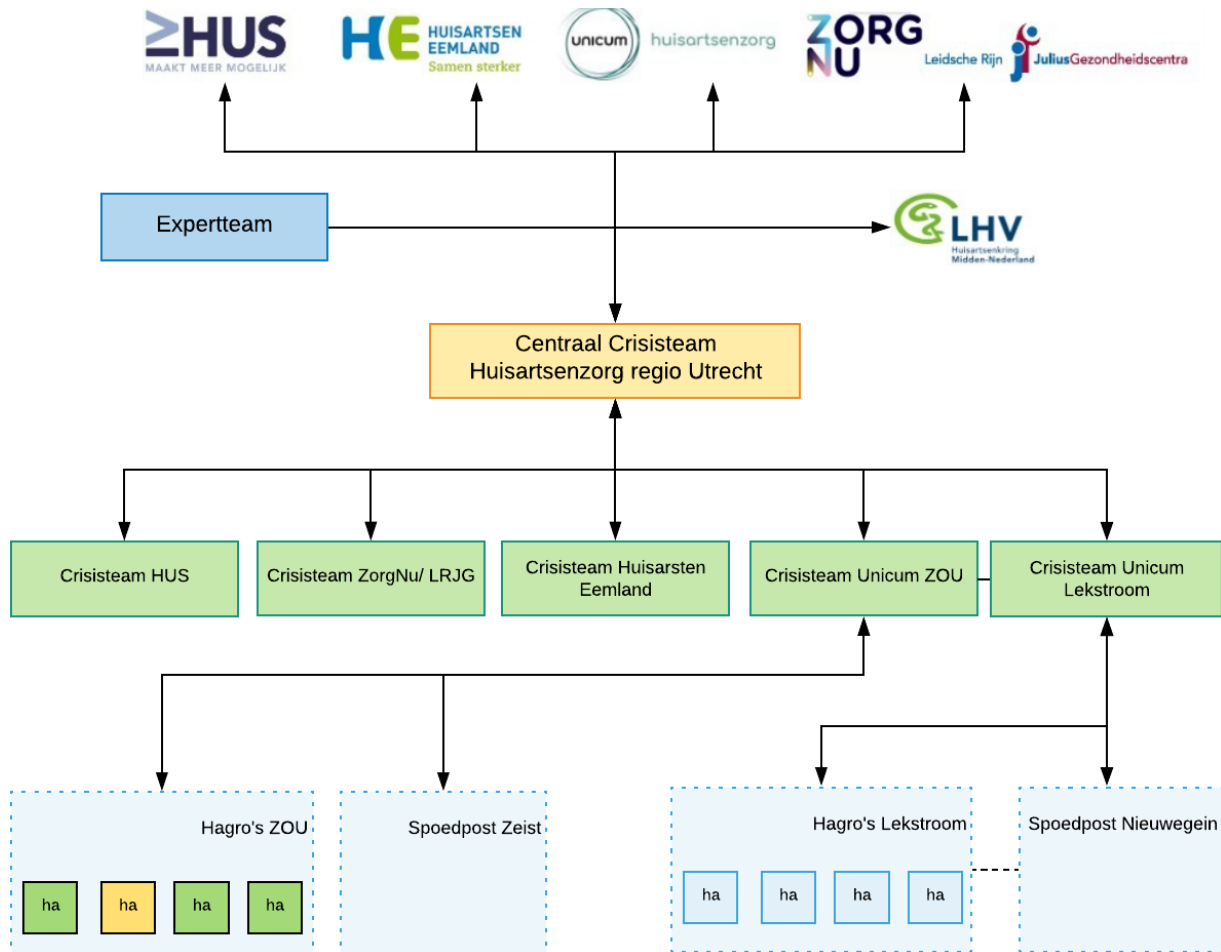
HUS
MAAKT MEER MOGELIJK

HE HUISARTSEN EEMLAND
Samen sterker

unicum huisartsenzorg

ZORG NU

Leidsche Rijn Julius Gezondheidscentra

Expertteam

LHV
Huisartsenkring Midden-Nederland

Centraal Crisisteam
Huisartsenzorg regio Utrecht

Crisisteam HUS

Crisisteam ZorgNu/ LRJG

Crisisteam Huisarsten Eemland

Crisisteam Unicum ZOU

Crisisteam Unicum Lekstroom

Hagro's ZOU

ha ha ha ha

Spoedpost Zeist

Hagro's Lekstroom

ha ha ha ha

Spoedpost Nieuwegein